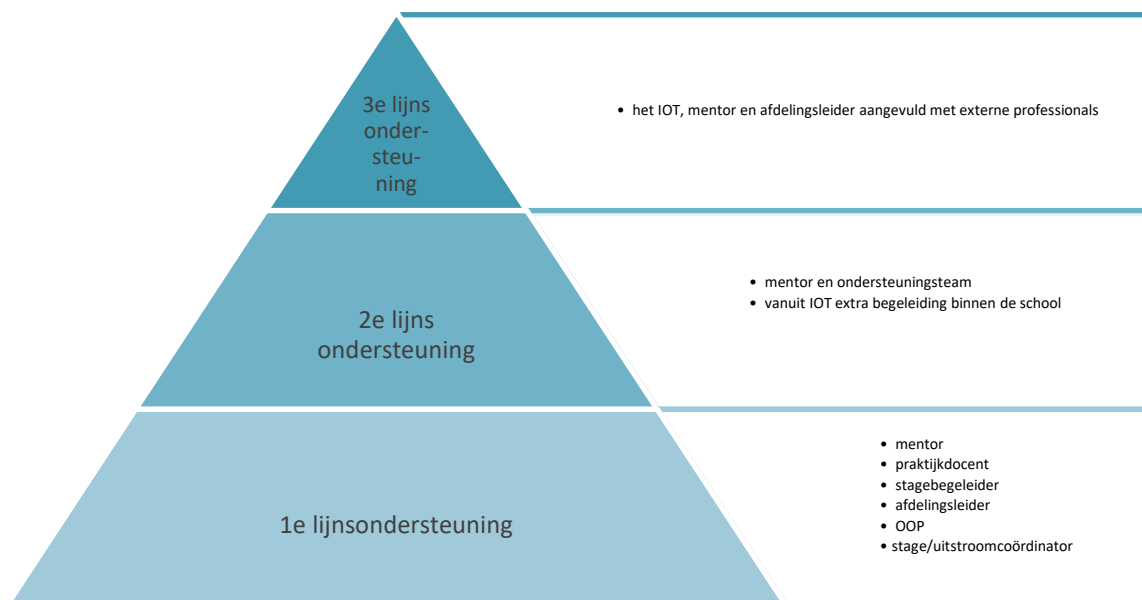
3e lijns onder-steu-ning

• het IOT, mentor en afdelingsleider aangevuld met externe professionals

2e lijns ondersteuning

• mentor en ondersteuningsteam
• vanuit IOT extra begeleiding binnen de school

1e lijnsondersteuning

• mentor
• praktijkdocent
• stagebegeleider
• afdelingsleider
• OOP
• stage/uitstroomcoördinator